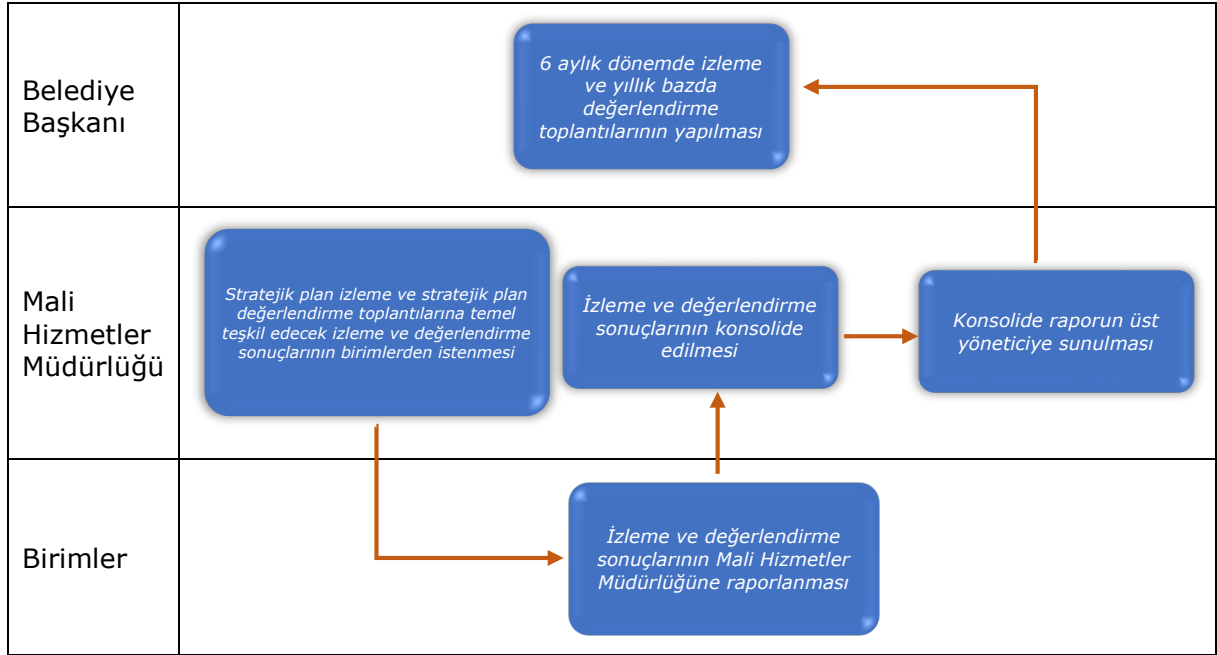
Belediye Başkanı

6 aylık dönemde izleme ve yıllık bazda değerlendirme toplantılarının yapılması

Mali Hizmetler Müdürlüğü

Stratejik plan izleme ve stratejik plan değerlendirme toplantılarına temel teşkil edecek izleme ve değerlendirme sonuçlarının birimlerden istenmesi

İzleme ve değerlendirme sonuçlarının konsolide edilmesi

Konsolide raporun üst yöneticiye sunulması

Birimler

İzleme ve değerlendirme sonuçlarının Mali Hizmetler Müdürlüğüne raporlanması